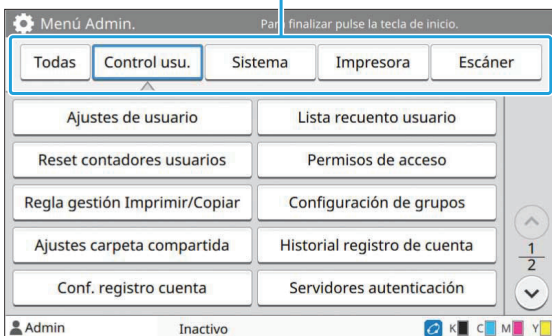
Menú Admin.

Para finalizar pulse la tecla de inicio.

Todas

Control usu.

Sistema

Impresora

Escáner

Ajustes de usuario

Lista recuento usuario

Reset contadores usuarios

Permisos de acceso

Regla gestión Imprimir/Copiar

Configuración de grupos

Ajustes carpeta compartida

Historial registro de cuenta

Conf. registro cuenta

Servidores autenticación

$\frac{1}{2}$

Admin

Inactivo

K C M Y